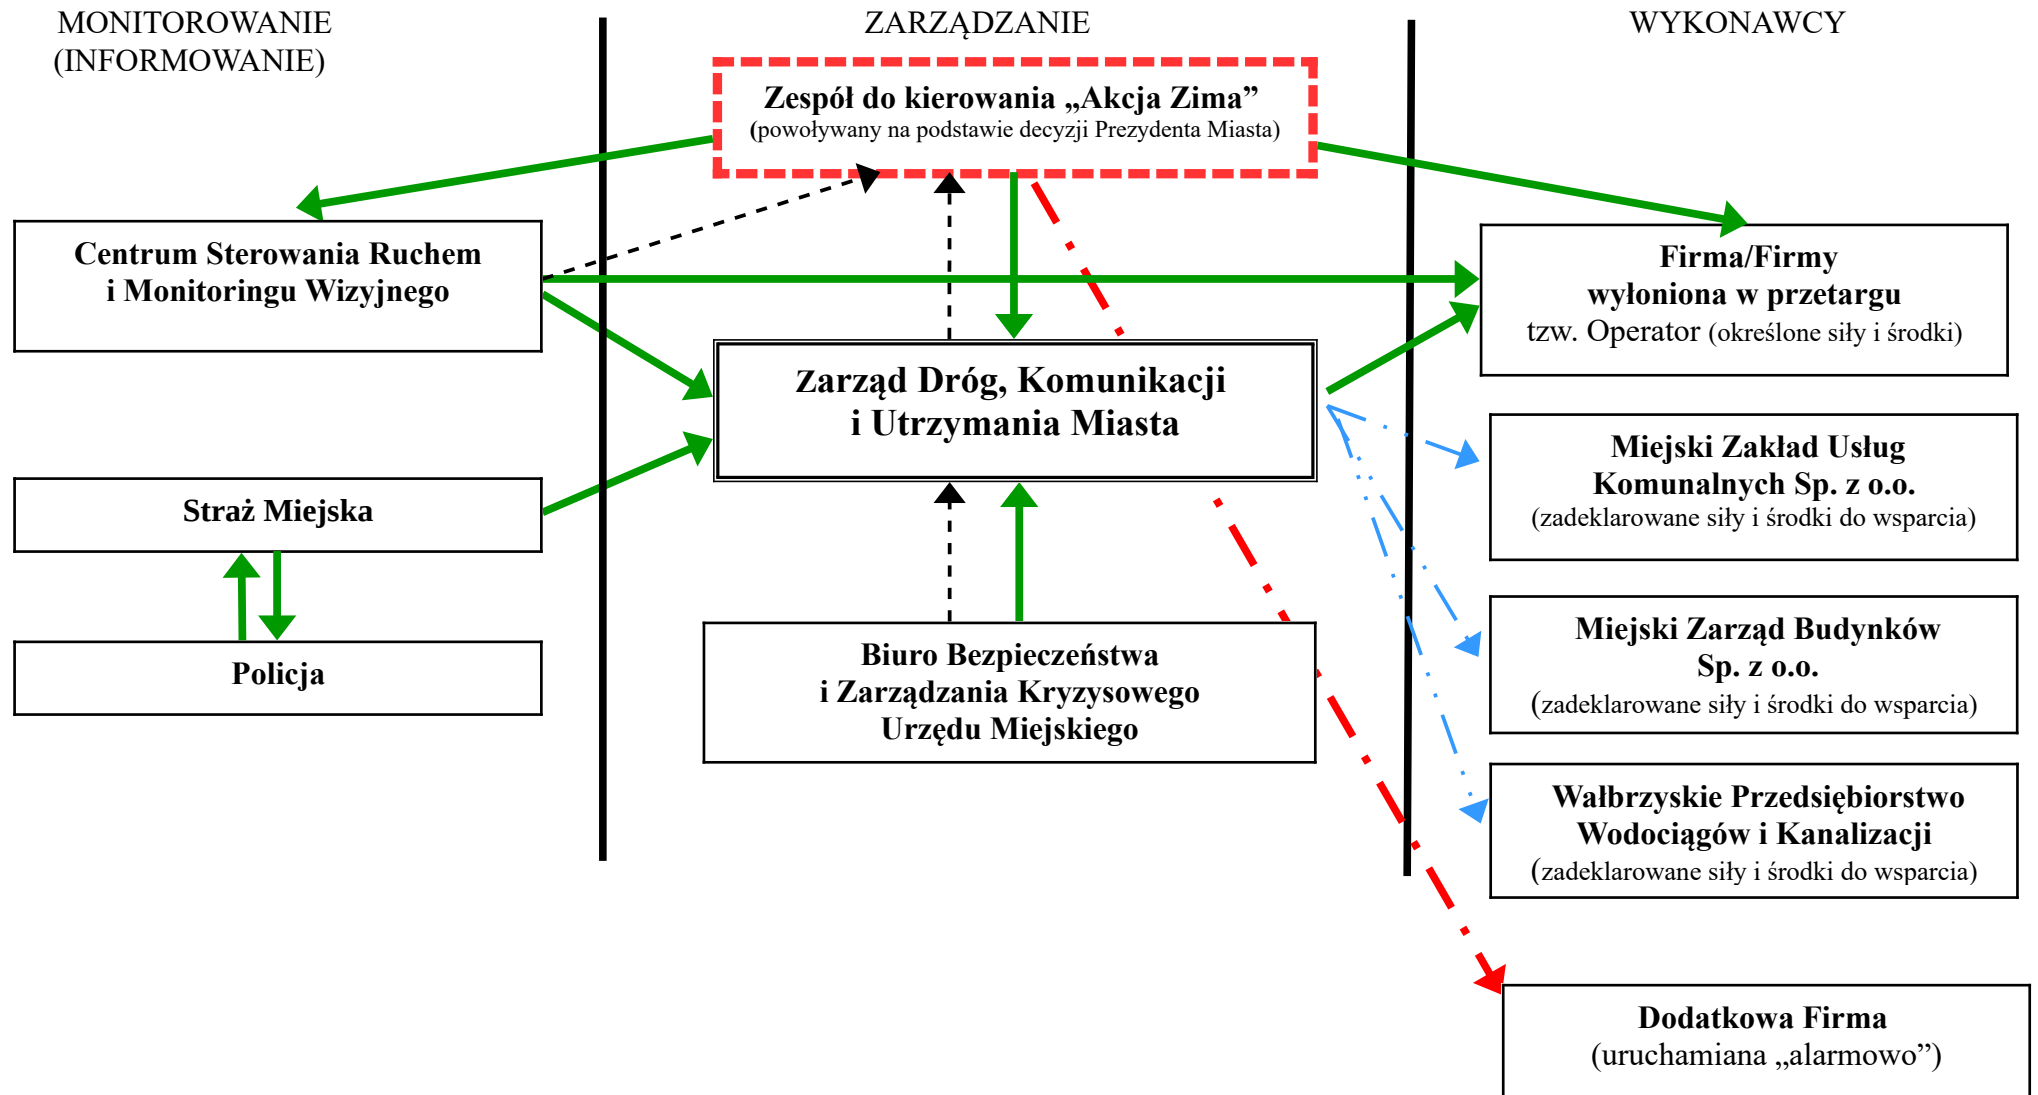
MONITOROWANIE (INFORMOWANIE)

ZARZĄDZANIE

WYKONAWCY

Zespół do kierowania „Akcja Zima”
(powoływany na podstawie decyzji Prezydenta Miasta)

Centrum Sterowania Ruchem i Monitoringu Wizyjnego

Firma/Firmy wyłoniona w przetargu tzw. Operator (określone siły i środki)

Zarząd Dróg, Komunikacji i Utrzymania Miasta

Straż Miejska

Miejski Zakład Usług Komunalnych Sp. z o.o.
(zadeklarowane siły i środki do wsparcia)

Policja

Biuro Bezpieczeństwa i Zarządzania Kryzysowego Urzędu Miejskiego

Miejski Zarząd Budynków Sp. z o.o.
(zadeklarowane siły i środki do wsparcia)

Wałbrzyskie Przedsiębiorstwo Wodociągów i Kanalizacji
(zadeklarowane siły i środki do wsparcia)

Dodatkowa Firma
(uruchamiana „alarmowo”)